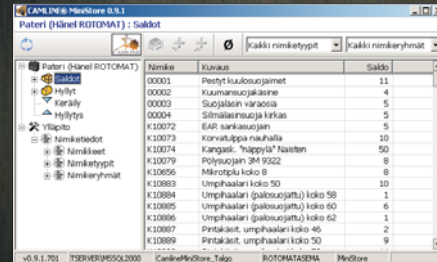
CAMLINE® MiniStore 0.9.1

Pateri (Hänel ROTOMAT) : Saldot

Ø Kaikki nimiketyypit Kaikki nimikeryhmät

Pateri (Hänel ROTOMAT)
Saldot
Hyllyt
Keräily
Hyllytys
Ylläpito
Nimiketiedot
Nimikkeet
Nimiketyypit
Nimikeryhmät

| Nimike | Kuvaus | Saldo |
|---|---|---|
| 00001 | Pestyt kuulosuojaimet | 11 |
| 00002 | Kuumansuojakäsine | 4 |
| 00003 | Suojalasin varaosia | 5 |
| 00004 | Silmälasinsuoja kirkas | 5 |
| K10072 | EAR sankasuojain | 5 |
| K10073 | Korvatulppa nauhalla | 10 |
| K10074 | Kangask. "näppylä" Naisten | 50 |
| K10079 | Polysuojain 3M 9322 | 8 |
| K10656 | Mikrotiplu koko 8 | 9 |
| K10883 | Umpihaalari koko 50 | 10 |
| K10884 | Umpihaalari (palosuojattu) koko 58 | 1 |
| K10885 | Umpihaalari (palosuojattu) koko 60 | 6 |
| K10886 | Umpihaalari (palosuojattu) koko 62 | 1 |
| K10887 | Pintakäsit. umpihaalari koko 46 | 2 |
| K10889 | Pintakäsit. umpihaalari koko 50 | 9 |

v0.9.1.701 | TSERVER\MSSQL2000 | CamlineMiniStore_Talgo | ROTOMATASEMA | MiniStore